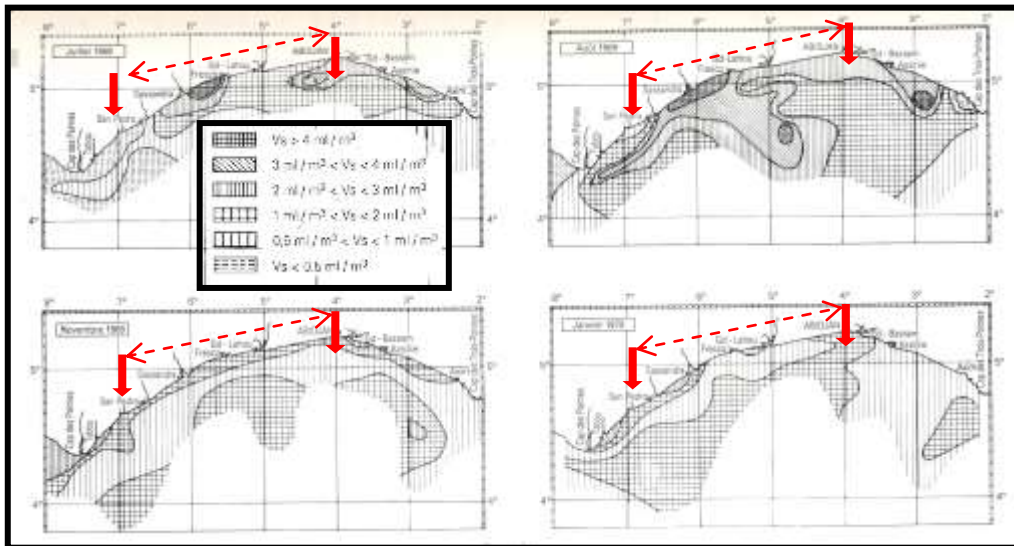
Juillet 1969
8°
7°
6°
5°
4°
3°
2°
ABIDJAN
Gd - Bassam
Assinie
Gd - Lahou
Fresco
Sassandra
San Pedro
Cap des Palmes
Tabou
Cap des Trois Pointes
Axim
5°
4°

Août 1969
8°
7°
6°
5°
4°
3°
2°
ABIDJAN
Gd - Bassam
Assinie
Gd - Lahou
Fresco
Sassandra
San Pedro
Cap des Palmes
5°
4°

| | |
|---|---|
| | Vs > 4 ml / m³ |
| | 3 ml / m³ < Vs < 4 ml / m³ |
| | 2 ml / m³ < Vs < 3 ml / m³ |
| | 1 ml / m³ < Vs < 2 ml / m³ |
| | 0,5 ml / m³ < Vs < 1 ml / m³ |
| | Vs < 0,5 ml / m³ |

Novembre 1969
8°
7°
6°
5°
4°
3°
2°
ABIDJAN
Gd - Bassam
Assinie
Gd - Lahou
Fresco
Sassandra
San Pedro
Cap des Palmes
Tabou
Cap des Trois Pointes
Axim
5°
4°

Janvier 1970
8°
7°
6°
5°
4°
3°
2°
ABIDJAN
Gd - Bassam
Assinie
Gd - Lahou
Fresco
Sassandra
San Pedro
Cap des Palmes
Axim
5°
4°